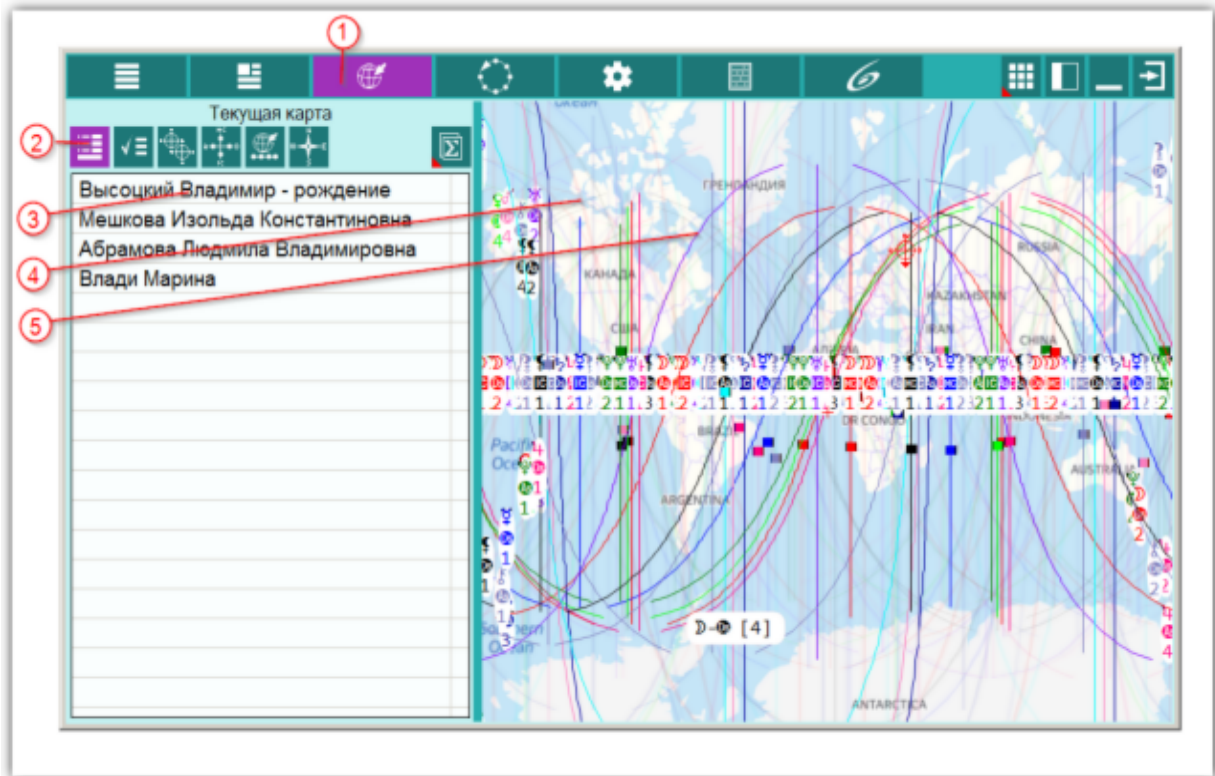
1
2
3
4
5

Текущая карта

Высоцкий Владимир - рождение
Мешкова Изольда Константиновна
Абрамова Людмила Владимировна
Влади Марина

ГРЕНЛАНДИЯ
KANADA
США
RUSSIA
KAZAKHSTAN
IRAN
CHINA
BRAZIL
DR CONGO
ARGENTINA
AUSTRALIA
Pacific Ocean
Southern Ocean
ANTARCTICA

☽-♇ [4]